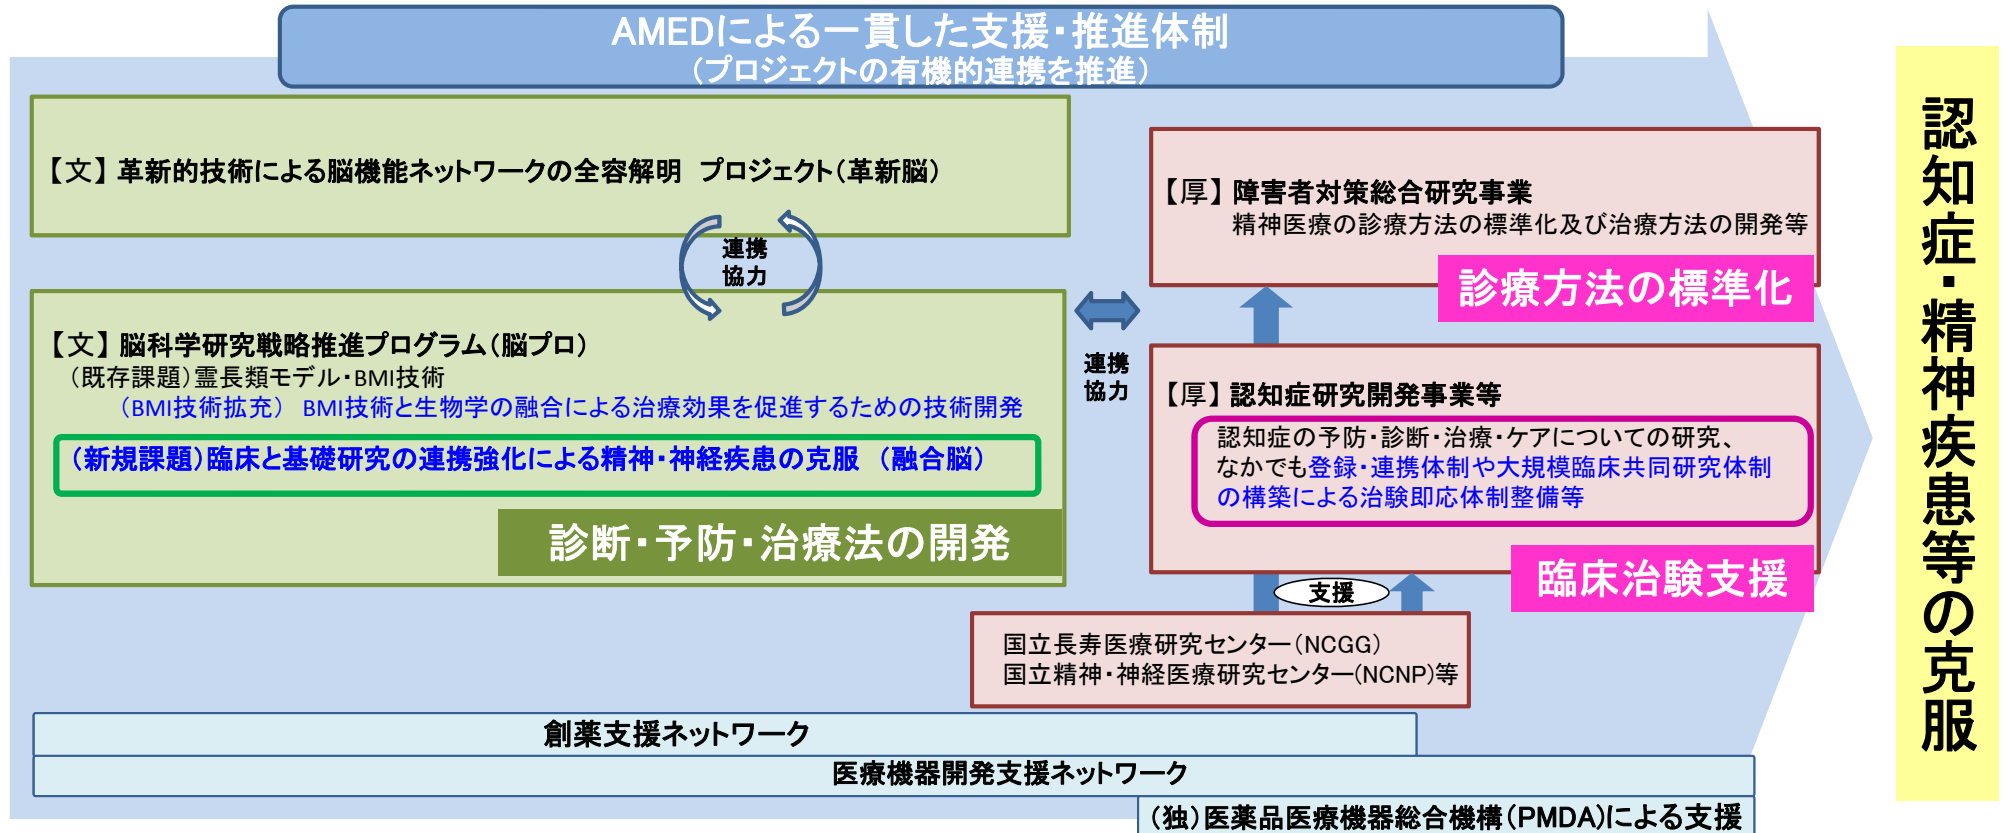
AMEDによる一貫した支援・推進体制
（プロジェクトの有機的連携を推進）

【文】革新的技術による脳機能ネットワークの全容解明 プロジェクト（革新脳）

連携
協力

【文】脳科学研究戦略推進プログラム（脳プロ）
（既存課題）霊長類モデル・BMI技術
（BMI技術拡充） BMI技術と生物学の融合による治療効果を促進するための技術開発
（新規課題）臨床と基礎研究の連携強化による精神・神経疾患の克服 （融合脳）
診断・予防・治療法の開発

連携
協力

【厚】障害者対策総合研究事業
精神医療の診療方法の標準化及び治療方法の開発等
診療方法の標準化

【厚】認知症研究開発事業等
認知症の予防・診断・治療・ケアについての研究、なかでも登録・連携体制や大規模臨床共同研究体制の構築による治験即応体制整備等
臨床治験支援

支援

国立長寿医療研究センター（NCGG）
国立精神・神経医療研究センター（NCNP）等

創薬支援ネットワーク
医療機器開発支援ネットワーク
（独）医薬品医療機器総合機構（PMDA）による支援

認知症・精神疾患等の克服